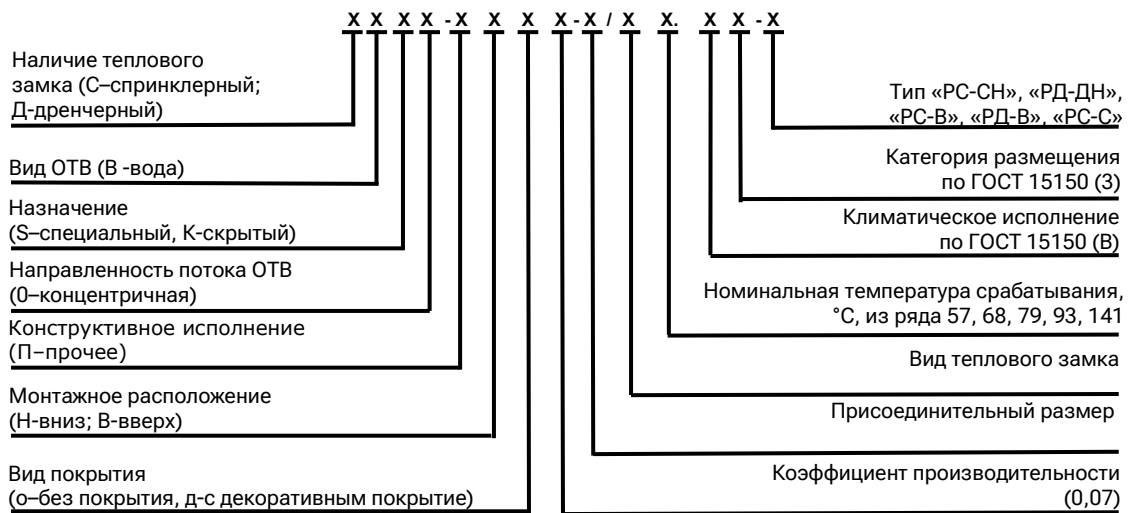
Х Х Х Х - Х Х Х Х - Х / Х Х. Х Х - Х

Наличие теплового замка (С–спринклерный; Д-дренчерный)

Вид ОТВ (В -вода)

Назначение (S–специальный, К-скрытый)

Направленность потока ОТВ (0–концентричная)

Конструктивное исполнение (П–прочее)

Монтажное расположение (Н-вниз; В-вверх)

Вид покрытия (о–без покрытия, д-с декоративным покрытие)

Тип «РС-СН», «РД-ДН», «РС-В», «РД-В», «РС-С»

Категория размещения по ГОСТ 15150 (3)

Климатическое исполнение по ГОСТ 15150 (В)

Номинальная температура срабатывания, °С, из ряда 57, 68, 79, 93, 141

Вид теплового замка

Присоединительный размер

Коэффициент производительности (0,07)